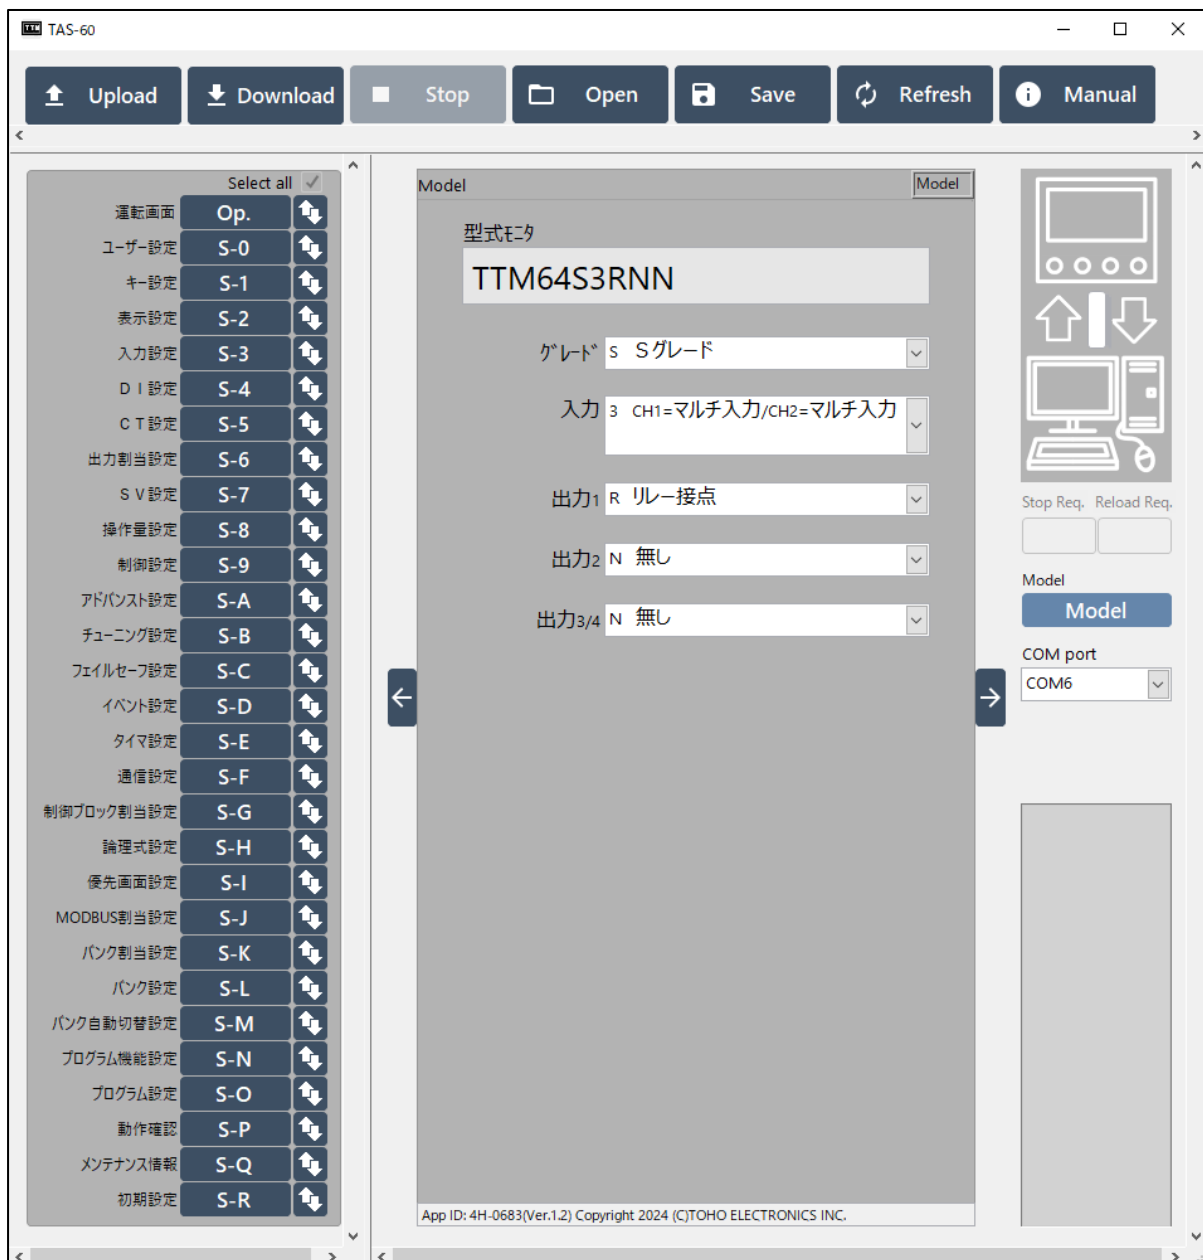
TAS-60

Upload
Download
Stop
Open
Save
Refresh
Manual

Select all

| 運転画面 | Op. |
|---|---|
| ユーザー設定 | S-0 |
| キー設定 | S-1 |
| 表示設定 | S-2 |
| 入力設定 | S-3 |
| ＤＩ設定 | S-4 |
| ＣＴ設定 | S-5 |
| 出力割当設定 | S-6 |
| ＳＶ設定 | S-7 |
| 操作量設定 | S-8 |
| 制御設定 | S-9 |
| アドバンスト設定 | S-A |
| チューニング設定 | S-B |
| フェイルセーフ設定 | S-C |
| イベント設定 | S-D |
| タイマ設定 | S-E |
| 通信設定 | S-F |
| 制御ブロック割当設定 | S-G |
| 論理式設定 | S-H |
| 優先画面設定 | S-I |
| MODBUS割当設定 | S-J |
| バンク割当設定 | S-K |
| バンク設定 | S-L |
| バンク自動切替設定 | S-M |
| プログラム機能設定 | S-N |
| プログラム設定 | S-O |
| 動作確認 | S-P |
| メンテナンス情報 | S-Q |
| 初期設定 | S-R |

Model
Model

型式ﾓﾆﾀ
TTM64S3RNN

ｸﾞﾚｰﾄﾞ S Sグレード
入力 3 CH1=マルチ入力/CH2=マルチ入力
出力1 R リレー接点
出力2 N 無し
出力3/4 N 無し

App ID: 4H-0683(Ver.1.2) Copyright 2024 (C)TOHO ELECTRONICS INC.

Stop Req. Reload Req.
Model
Model
COM port
COM6